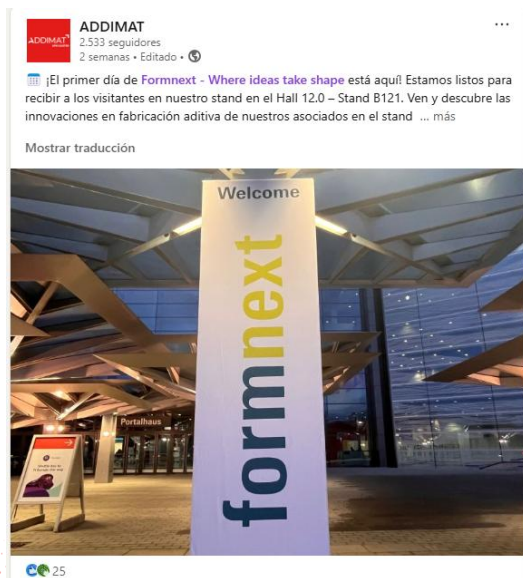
ADDIMAT
ADDIMAT
2.533 seguidores
2 semanas • Editado •

¡El primer día de Formnext - Where ideas take shape está aquí! Estamos listos para recibir a los visitantes en nuestro stand en el Hall 12.0 – Stand B121. Ven y descubre las innovaciones en fabricación aditiva de nuestros asociados en el stand ... más

Mostrar traducción

Welcome
formnext
Portalhaus

25